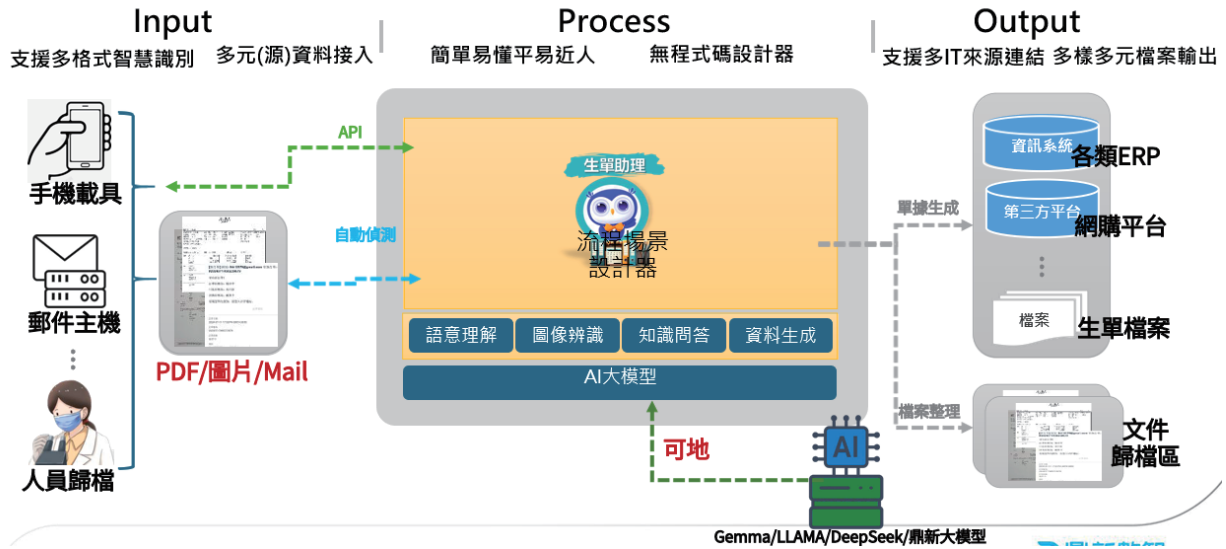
Input

支援多格式智慧識別 多元(源)資料接入

Process

簡單易懂平易近人 無程式碼設計器

Output

支援多IT來源連結 多樣多元檔案輸出

API

自動偵測

手機載具

郵件主機

人員歸檔

PDF/圖片/Mail

生單助理

流程場景設計器

語意理解 圖像辨識 知識問答 資料生成

AI大模型

可地

AI

Gemma/LLAMA/DeepSeek/鼎新大模型

單據生成

檔案整理

資訊系統 各類ERP

第三方平台 網購平台

檔案 生單檔案

文件歸檔區